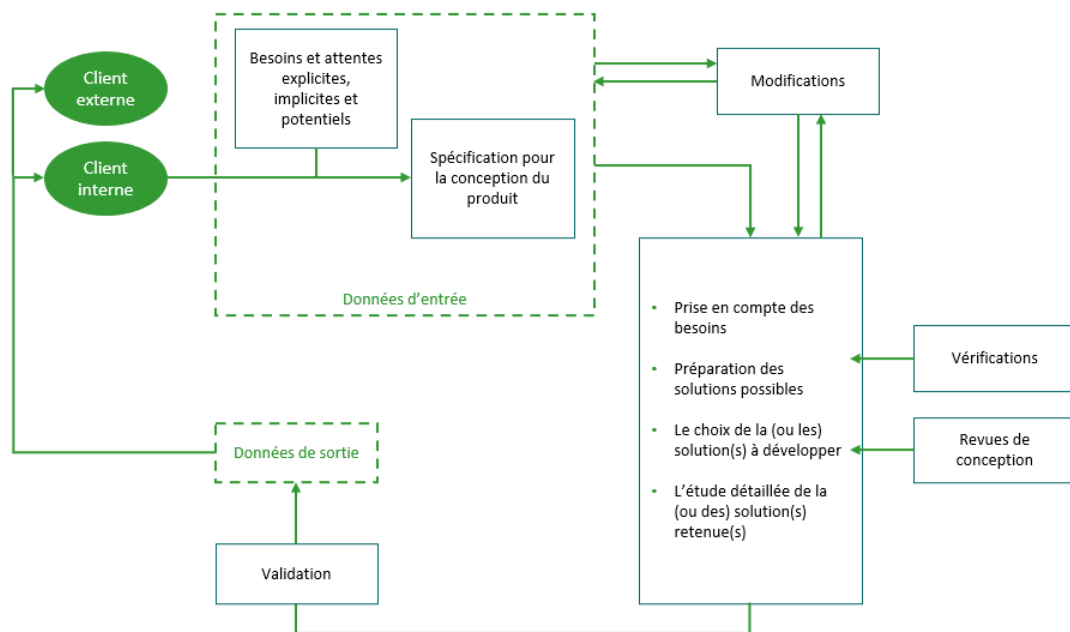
Client externe

Client interne

Besoins et attentes explicites, implicites et potentiels

Spécification pour la conception du produit

Données d'entrée

Modifications

- Prise en compte des besoins
- Préparation des solutions possibles
- Le choix de la (ou les) solution(s) à développer
- L'étude détaillée de la (ou des) solution(s) retenue(s)

Vérifications

Revues de conception

Données de sortie

Validation